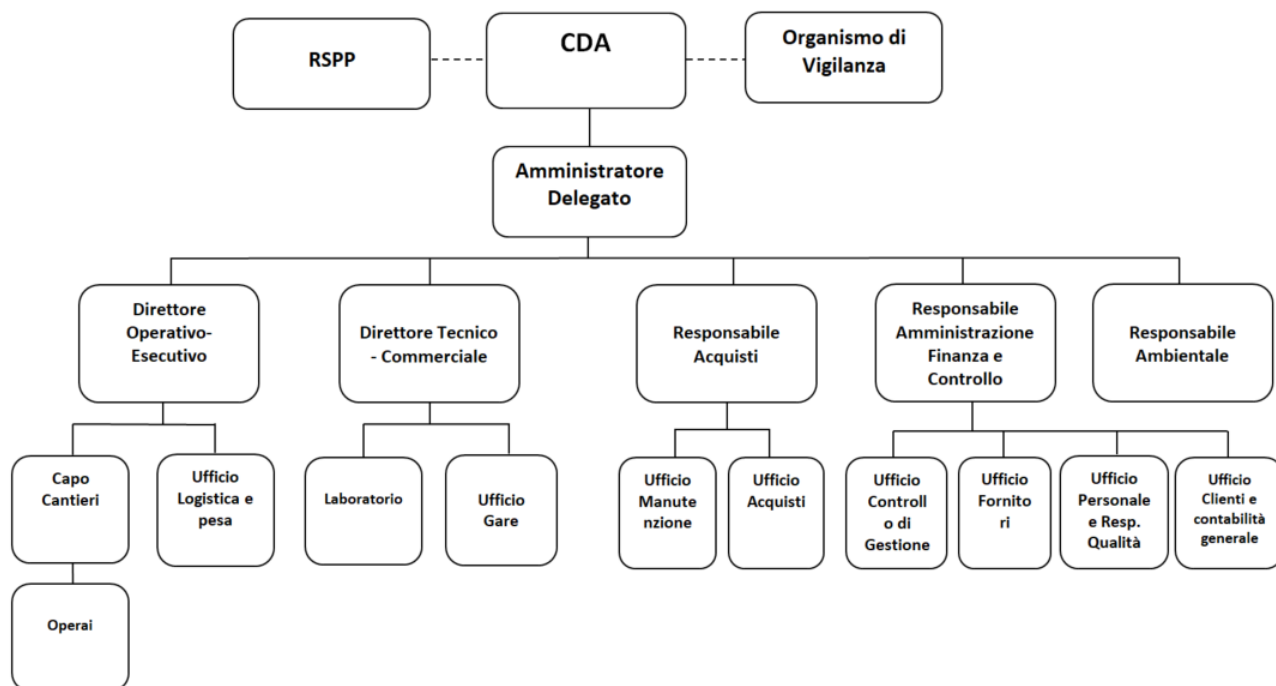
RSPP

CDA

Organismo di Vigilanza

Amministratore Delegato

Direttore Operativo-Esecutivo

Direttore Tecnico - Commerciale

Responsabile Acquisti

Responsabile Amministrazione Finanza e Controllo

Responsabile Ambientale

Capo Cantieri

Ufficio Logistica e pesa

Laboratorio

Ufficio Gare

Ufficio Manutenzione

Ufficio Acquisti

Ufficio Controllo di Gestione

Ufficio Fornitori

Ufficio Personale e Resp. Qualità

Ufficio Clienti e contabilità generale

Operai